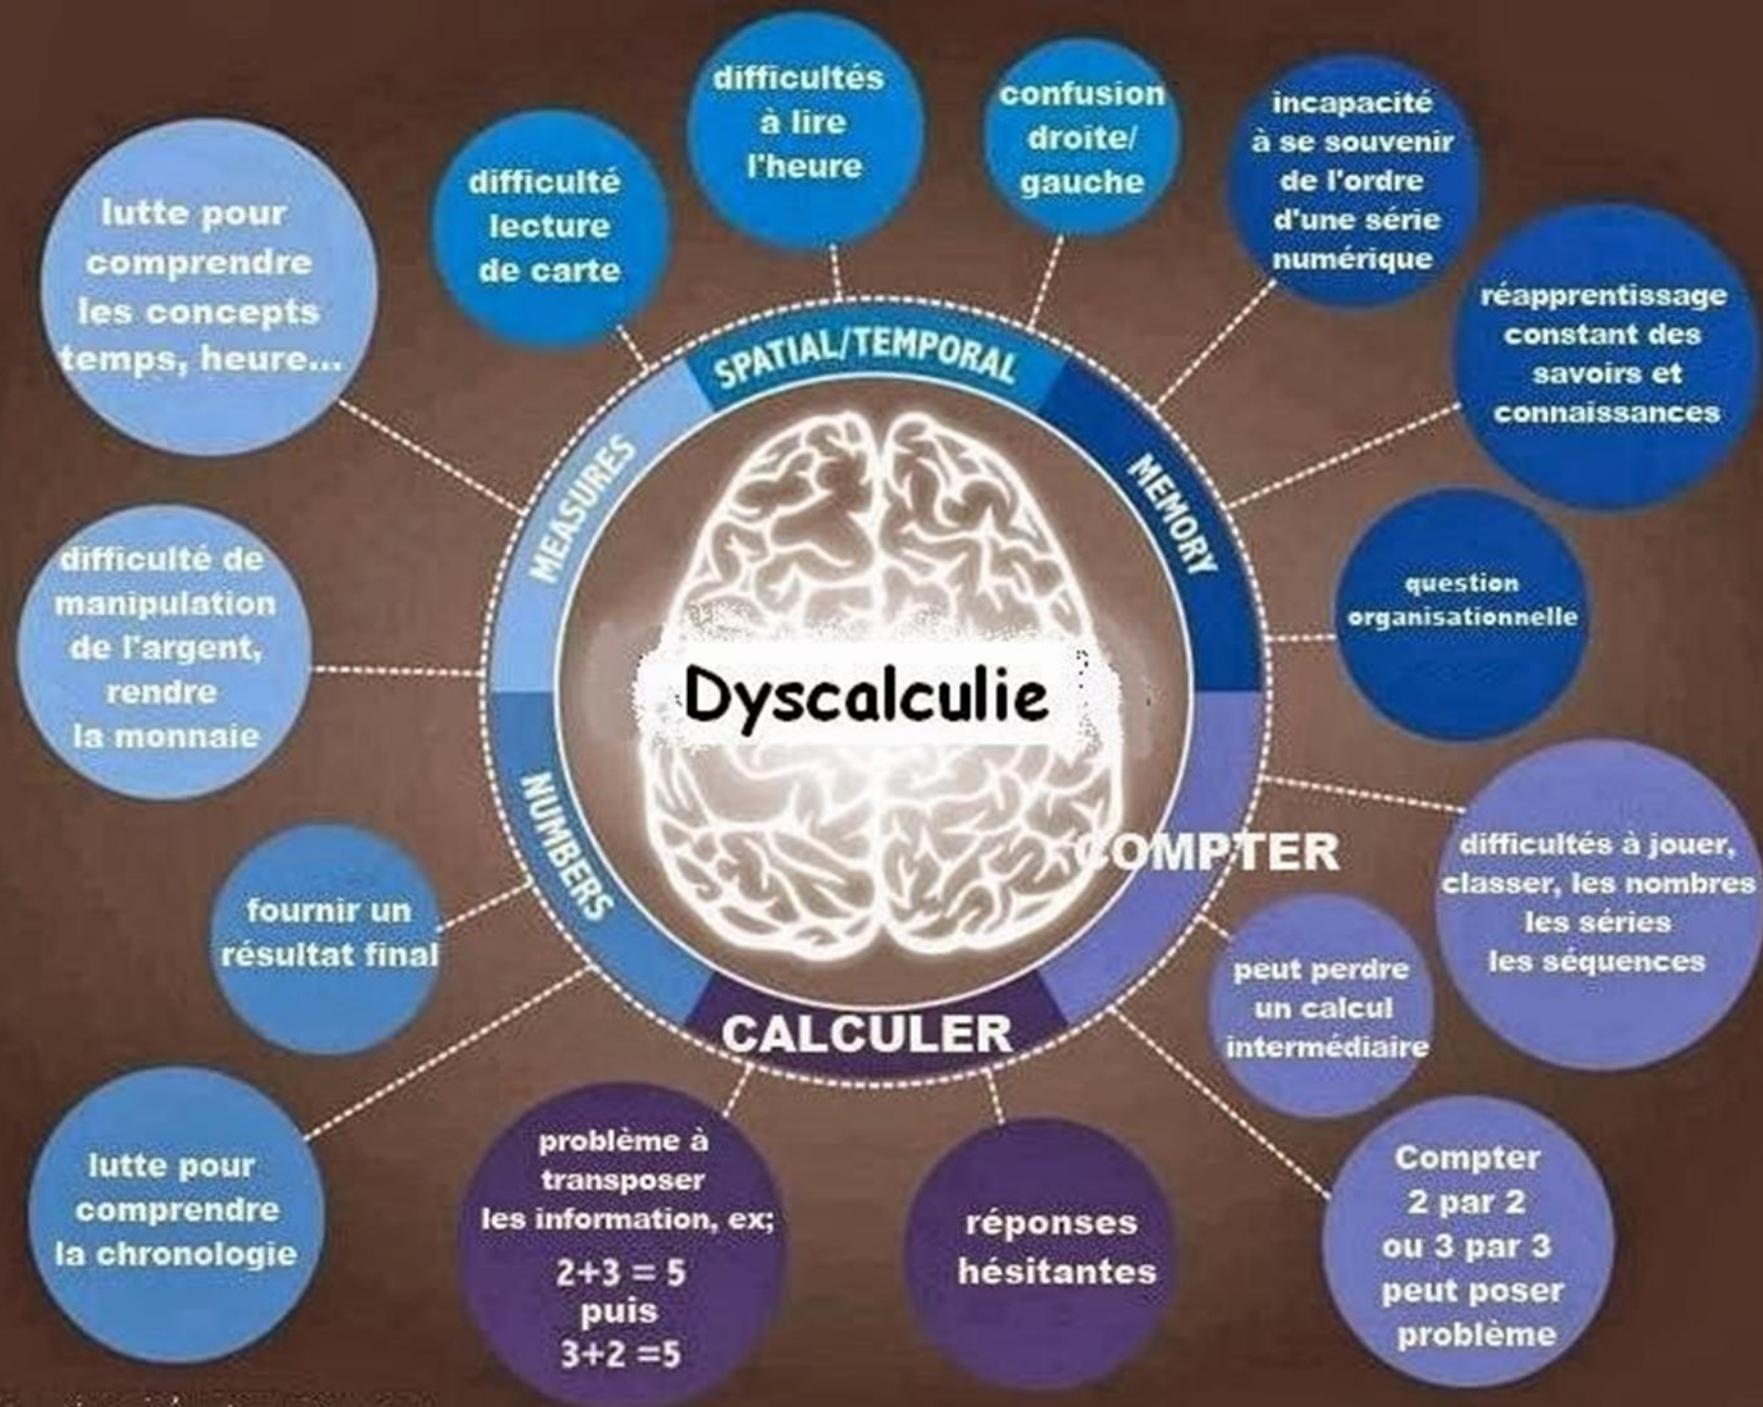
lutte pour comprendre les concepts temps, heure...

difficulté lecture de carte

difficultés à lire l'heure

confusion droite/ gauche

incapacité à se souvenir de l'ordre d'une série numérique

réapprentissage constant des savoirs et connaissances

SPATIAL/TEMPORAL

MEASURES

MEMORY

Dyscalculie

difficulté de manipulation de l'argent, rendre la monnaie

question organisationnelle

NUMBERS

COMPTER

difficultés à jouer, classer, les nombres les séries les séquences

fournir un résultat final

peut perdre un calcul intermédiaire

CALCULER

lutte pour comprendre la chronologie

problème à transposer les information, ex;
$2+3 = 5$
puis
$3+2 =5$

réponses hésitantes

Compter 2 par 2 ou 3 par 3 peut poser problème